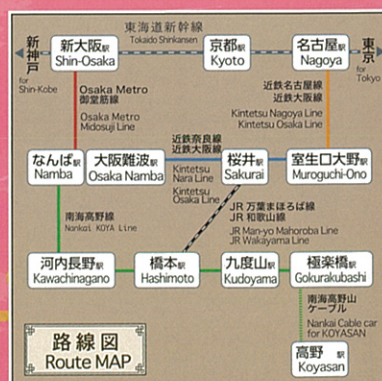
東海道新幹線
Tokaido Shinkansen

新神戸
for Shin-Kobe

新大阪駅
Shin-Osaka

京都駅
Kyoto

名古屋駅
Nagoya

東京
for Tokyo

Osaka Metro
御堂筋線
Osaka Metro
Midosuji Line

近鉄名古屋線
近鉄大阪線
Kintetsu Nagoya Line
Kintetsu Osaka Line

近鉄奈良線
近鉄大阪線

なんば駅
Namba

大阪難波駅
Osaka Namba

Kintetsu
Nara Line
Kintetsu
Osaka Line

桜井駅
Sakurai

室生口大野駅
Muroguchi-Ono

南海高野線
Nankai KOYA Line

JR 万葉まほろば線
JR 和歌山線
JR Man-yo Mahoroba Line
JR Wakayama Line

河内長野駅
Kawachinagano

橋本駅
Hashimoto

九度山駅
Kudoyama

極楽橋駅
Gokurakubashi

南海高野山
ケーブル
Nankai Cable car
for KOYASAN

路線図
Route MAP

高野駅
Koyasan